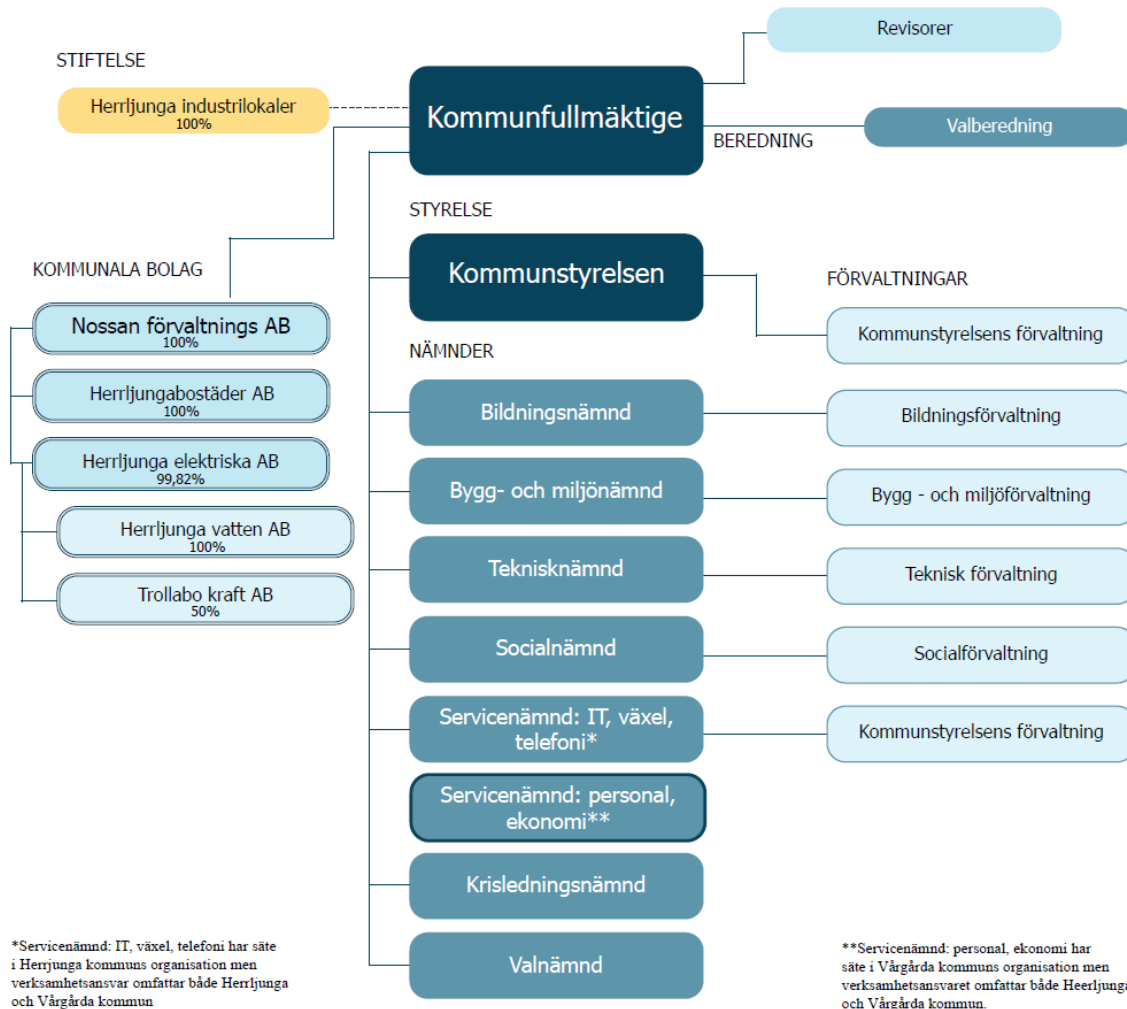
Revisorer

STIFTELSE

Herrljunga industrilokaler
100%

Kommunfullmäktige

BEREDNING

Valberedning

STYRELSE

KOMMUNALA BOLAG

Kommunstyrelsen

FÖRVALTNINGAR

Nossan förvaltnings AB
100%

Kommunstyrelsens förvaltning

NÄMNDER

Herrljungabostäder AB
100%

Bildningsnämnd

Bildningsförvaltning

Herrljunga elektriska AB
99,82%

Bygg- och miljönämnd

Bygg - och miljöförvaltning

Herrljunga vatten AB
100%

Teknisknämnd

Teknisk förvaltning

Trollabo kraft AB
50%

Socialnämnd

Socialförvaltning

Servicenämnd: IT, växel, telefoni*

Kommunstyrelsens förvaltning

Servicenämnd: personal, ekonomi**

Krisledningsnämnd

Valnämnd

*Servicenämnd: IT, växel, telefoni har säte i Herrjunga kommuns organisation men verksamhetsansvar omfattar både Herrljunga och Vårgårda kommun

**Servicenämnd: personal, ekonomi har säte i Vårgårda kommuns organisation men verksamhetsansvaret omfattar både Heerljunga och Vårgårda kommun.